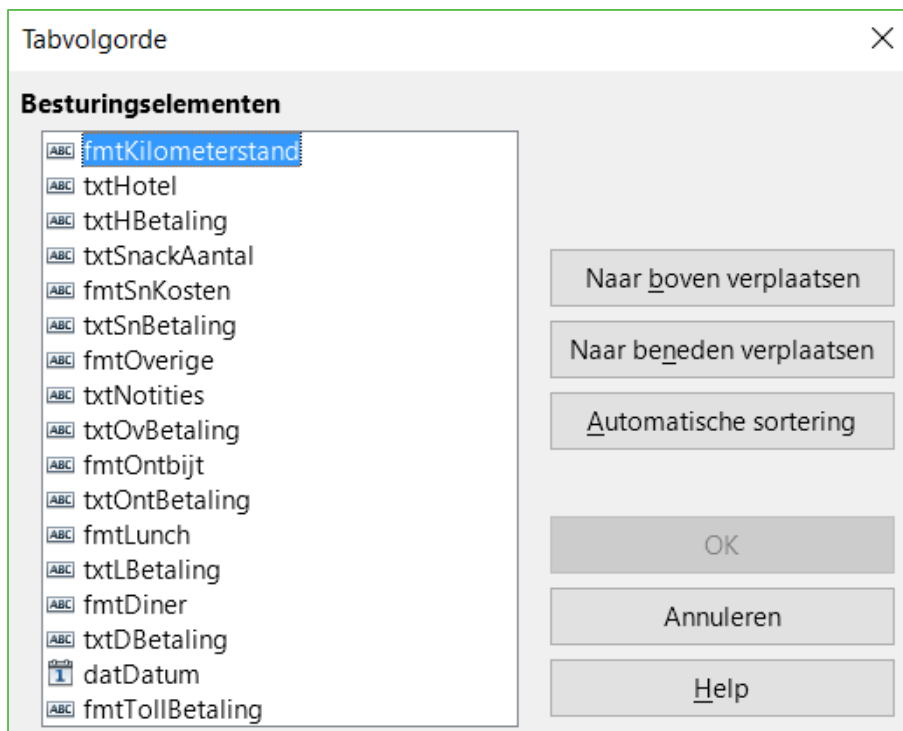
Tabvolgorde

Besturingselementen

fmtKilometerstand
txtHotel
txtHBetaling
txtSnackAantal
fmtSnKosten
txtSnBetaling
fmtOverige
txtNotities
txtOvBetaling
fmtOntbijt
txtOntBetaling
fmtLunch
txtLBetaling
fmtDiner
txtDBetaling
datDatum
fmtTollBetaling

Naar boven verplaatsen
Naar beneden verplaatsen
Automatische sortering
OK
Annuleren
Help